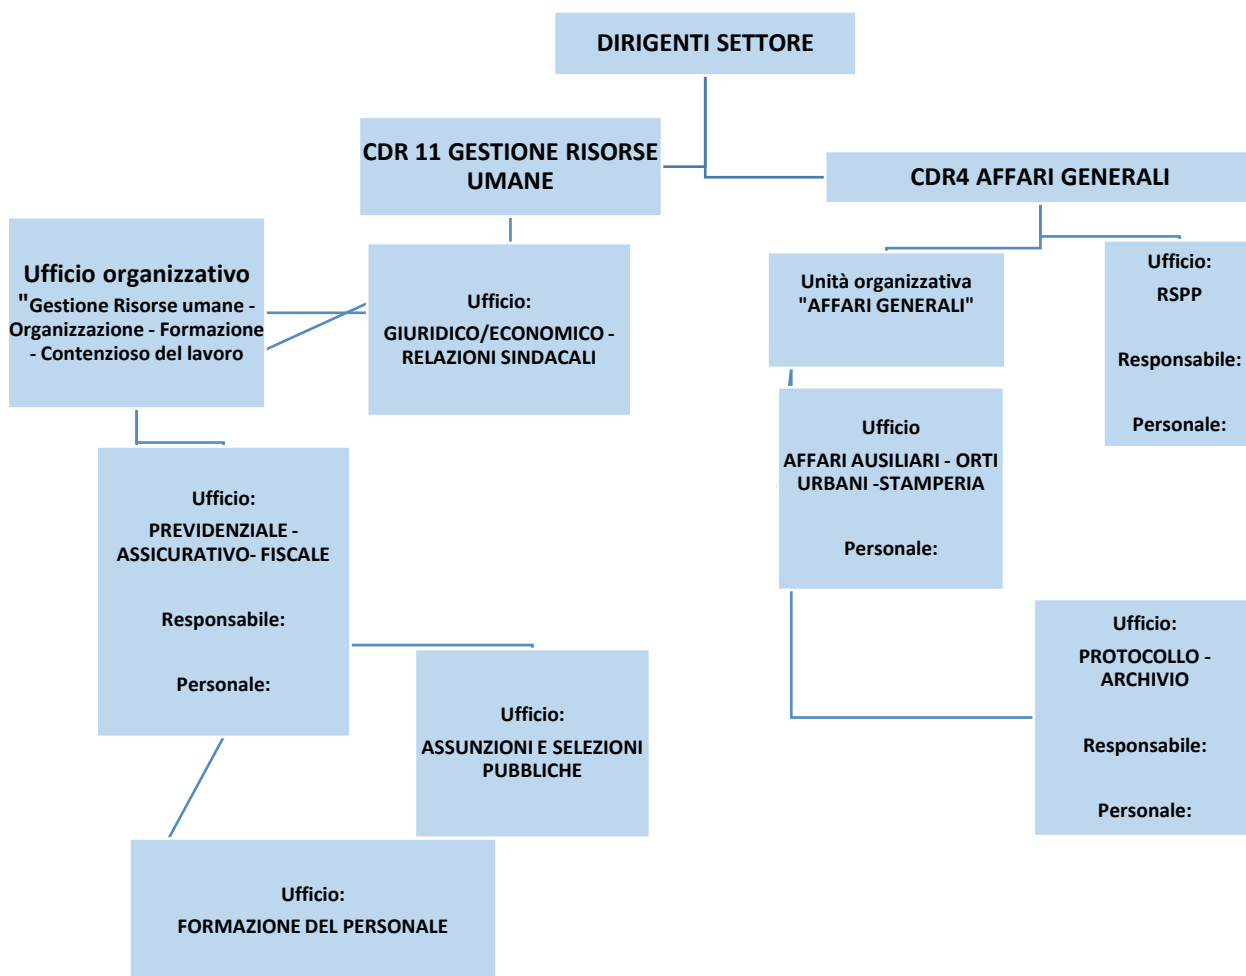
DIRIGENTI SETTORE

CDR 11 GESTIONE RISORSE UMANE

CDR4 AFFARI GENERALI

Ufficio organizzativo
"Gestione Risorse umane - Organizzazione - Formazione - Contenzioso del lavoro

Ufficio:
GIURIDICO/ECONOMICO - RELAZIONI SINDACALI

Unità organizzativa "AFFARI GENERALI"

Ufficio:
RSPP

Responsabile:

Personale:

Ufficio
AFFARI AUSILIARI - ORTI URBANI -STAMPERIA

Personale:

Ufficio:
PREVIDENZIALE - ASSICURATIVO- FISCALE

Responsabile:

Personale:

Ufficio:
PROTOCOLLO - ARCHIVIO

Responsabile:

Personale:

Ufficio:
ASSUNZIONI E SELEZIONI PUBBLICHE

Ufficio:
FORMAZIONE DEL PERSONALE